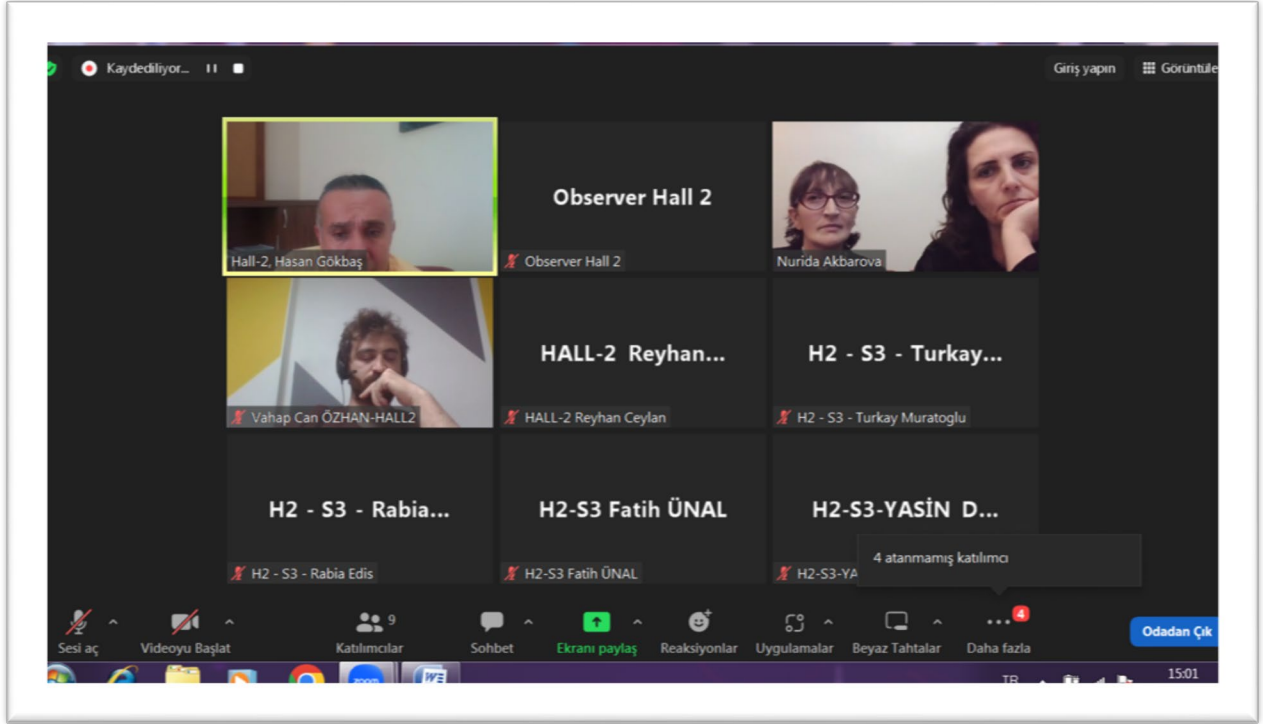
Kaydediliyor...

Giriş yapın

Görüntüle

Hall-2, Hasan Gökbaş

Observer Hall 2

Observer Hall 2

Nurida Akbarova

Vahap Can ÖZHAN-HALL2

HALL-2 Reyhan...

HALL-2 Reyhan Ceylan

H2 - S3 - Turkay...

H2 - S3 - Turkay Muratoglu

H2 - S3 - Rabia...

H2 - S3 - Rabia Edis

H2-S3 Fatih ÜNAL

H2-S3 Fatih ÜNAL

H2-S3-YASİN D...

H2-S3-YA

4 atanmamış katılımcı

Sesi aç

Videoyu Başlat

9

Katılımcılar

Sohbet

Ekranı paylaş

Reaksiyonlar

Uygulamalar

Beyaz Tahtalar

4

Daha fazla

Odadan Çık

TR

15:01